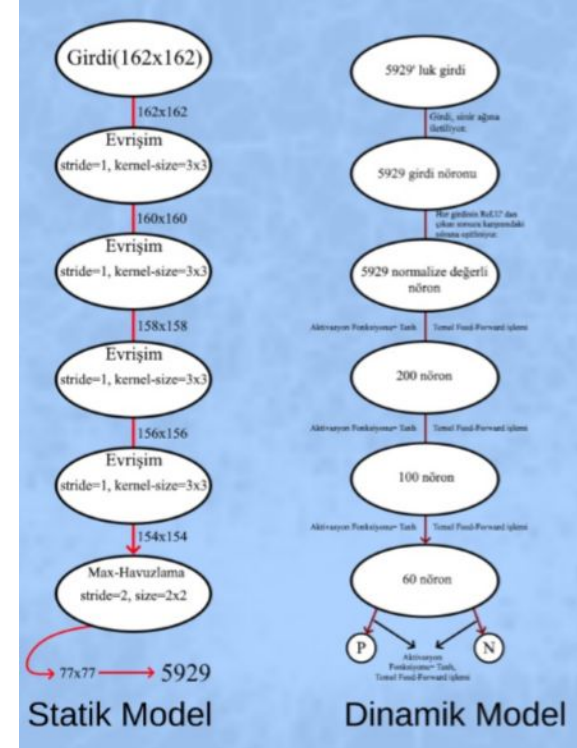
Girdi(162x162)

162x162

Evrişim
stride=1, kernel-size=3x3

160x160

Evrişim
stride=1, kernel-size=3x3

158x158

Evrişim
stride=1, kernel-size=3x3

156x156

Evrişim
stride=1, kernel-size=3x3

154x154

Max-Havuzlama
stride=2, size=2x2

77x77 → 5929

Statik Model

5929' luk girdi

Girdi, sinir ağına iletiliyor.

5929 girdi nöronu

Her girdinin ReLU' dan çıkan sonucu karşısındaki nörona iletiliyor.

5929 normalize değerli nöron

Aktivasyon Fonksiyonu= Tanh

Temel Feed-Forward işlemi

200 nöron

Aktivasyon Fonksiyonu= Tanh

Temel Feed-Forward işlemi

100 nöron

Aktivasyon Fonksiyonu= Tanh

Temel Feed-Forward işlemi

60 nöron

P

N

Aktivasyon Fonksiyonu= Tanh, Temel Feed-Forward işlemi

Dinamik Model